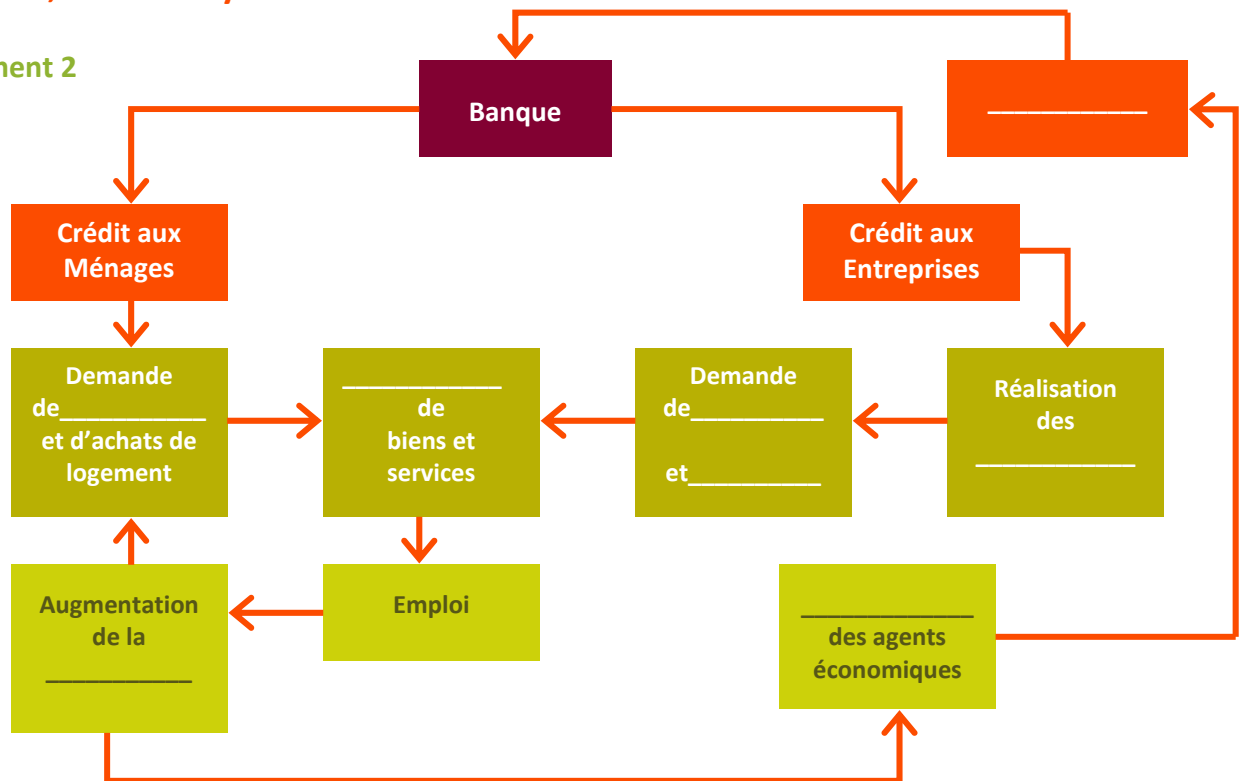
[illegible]

ment 2

Banque

___________

Crédit aux Ménages

Crédit aux Entreprises

Demande de___________ et d'achats de logement

____________ de biens et services

Demande de__________ et__________

Réalisation des ____________

Augmentation de la ___________

Emploi

_____________ des agents économiques